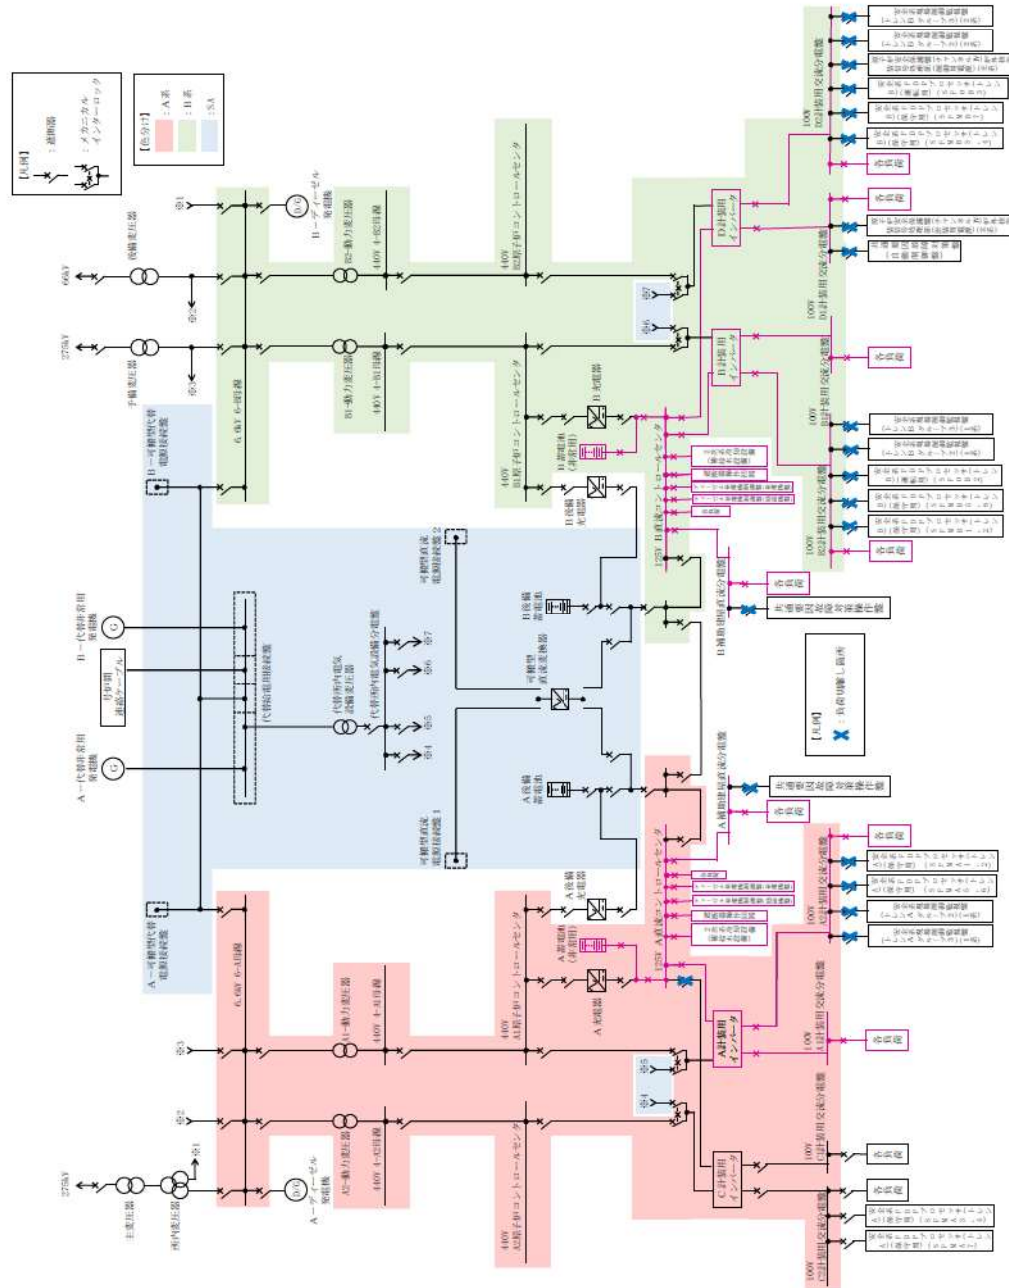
【凡例】
：遮断器
：メカニカルインターロック

【色分け】
：A系
：B系
：SA

275kV
主変圧器
所内変圧器
※1
※2
※3
A－ディーゼル発電機
6.9kV 6-A母線
A1-動力変圧器
A2-動力変圧器
440V 4-A1母線
440V 4-A2母線
440V A1原子炉コントロールセンタ
440V A2原子炉コントロールセンタ
A－可搬型代替電源接続盤
A－代替所内電源用発電機
B－代替所内電源用発電機
号炉間連絡ケーブル
代替所内電気設備変圧器
代替所内電気設備分電盤
代替電源用接続盤
※4
※5
※6
※7
可搬型直流電源接続盤1
可搬型直流電源接続盤2
可搬型直流変換器
A充電器
A蓄電池（非常用）
A後備充電器
A後備蓄電池
B後備蓄電池
B充電器
B蓄電池（非常用）
B後備充電器
125V A直流コントロールセンタ
125V B直流コントロールセンタ
A補助建屋直流分電盤
B補助建屋直流分電盤
共通要因故障対策操作盤
各負荷
A計装用インバータ
B計装用インバータ
C計装用インバータ
D計装用インバータ
100V A1計装用交流分電盤
100V A2計装用交流分電盤
100V B1計装用交流分電盤
100V B2計装用交流分電盤
100V C1計装用交流分電盤
100V C2計装用交流分電盤
100V D1計装用交流分電盤
100V D2計装用交流分電盤
275kV
予備変圧器
66kV
後備変圧器
6.9kV 6-B母線
B1-動力変圧器
B2-動力変圧器
440V 4-B1母線
440V 4-B2母線
440V B1原子炉コントロールセンタ
440V B2原子炉コントロールセンタ
B－ディーゼル発電機
B－可搬型代替電源接続盤

【凡例】
：負荷切離し負荷